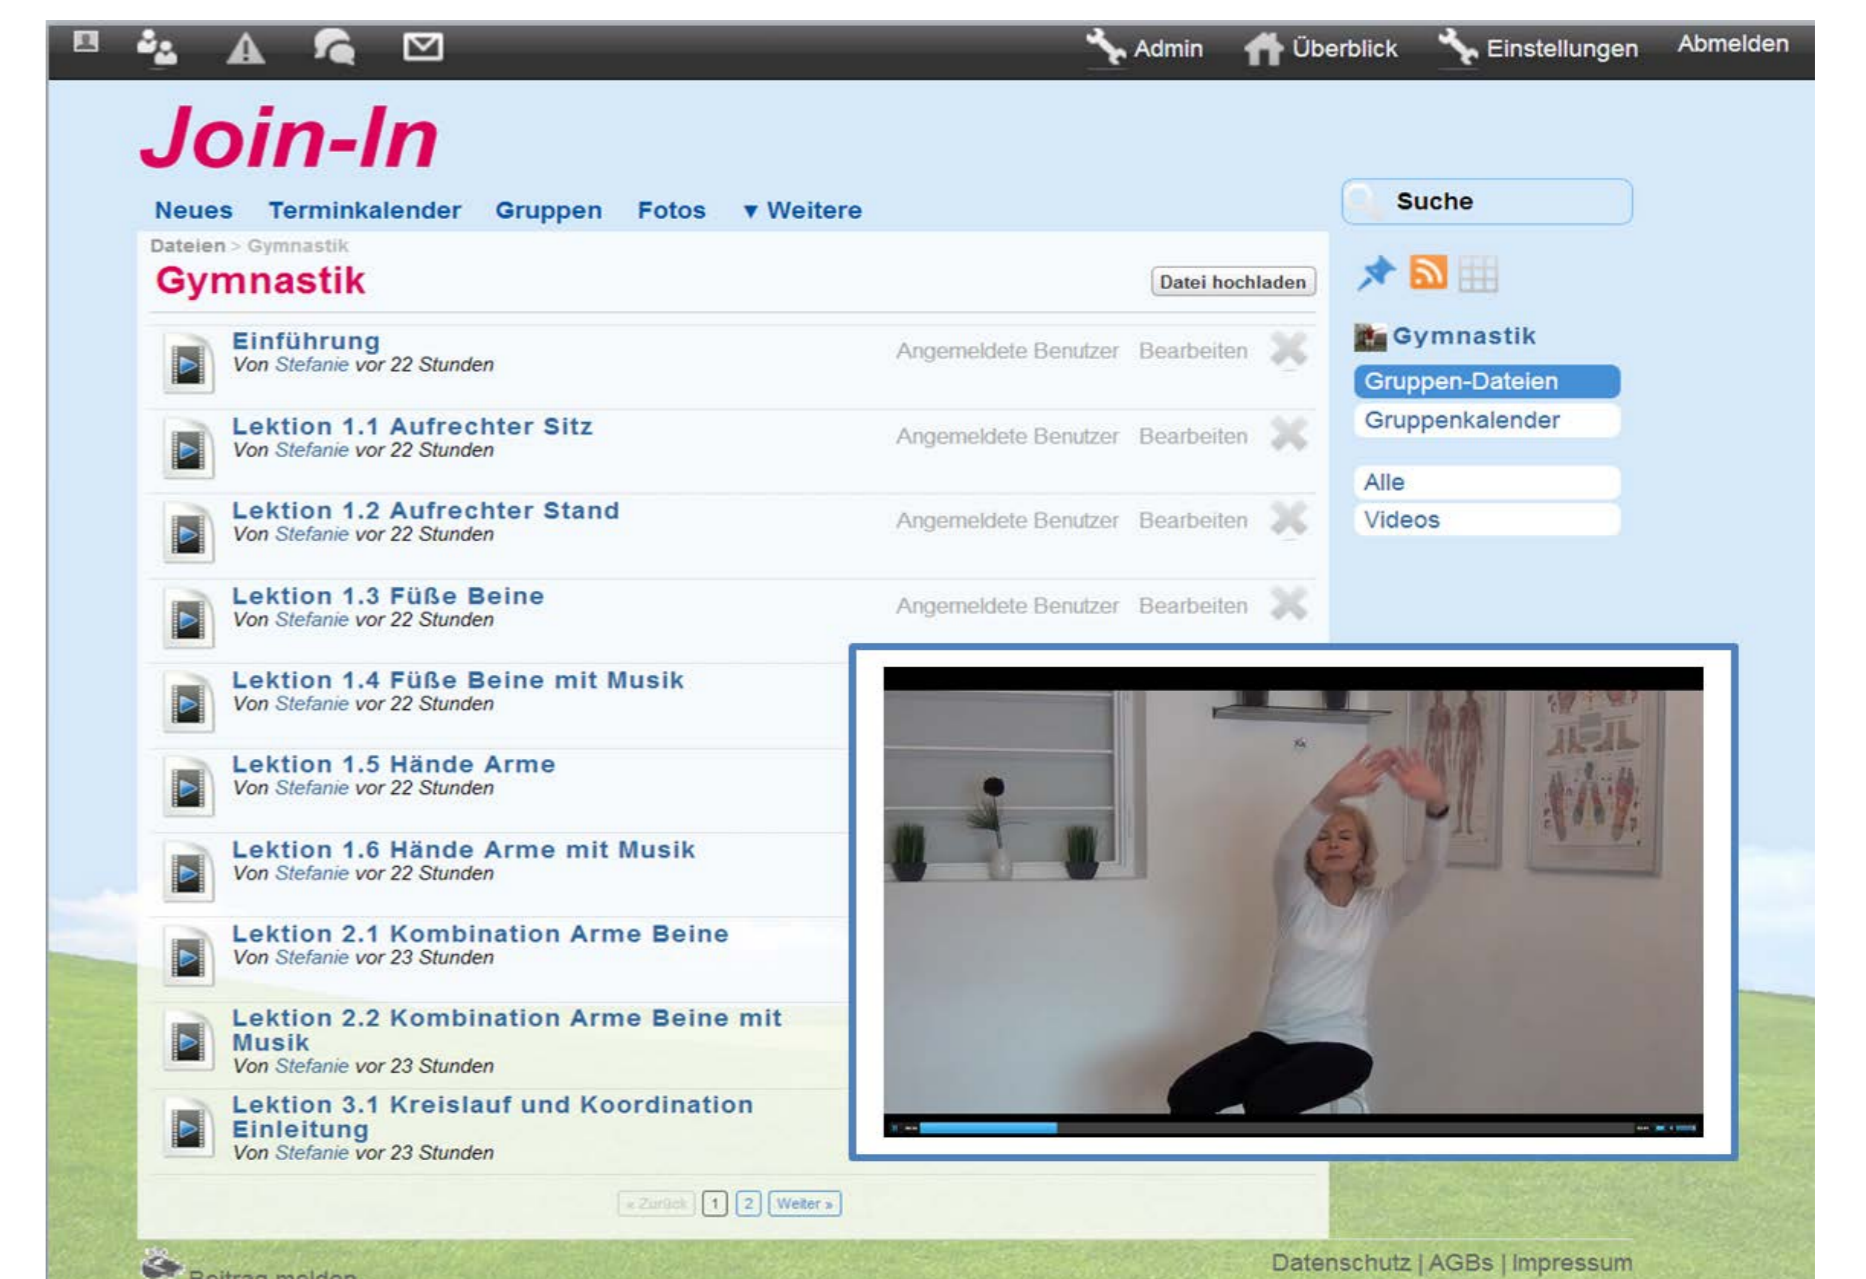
Admin Überblick Einstellungen Abmelden

Join-In

Neues Terminkalender Gruppen Fotos ▾ Weitere

Suche

Dateien > Gymnastik

Gymnastik

Datei hochladen

Einführung
Von Stefanie vor 22 Stunden
Angemeldete Benutzer Bearbeiten

Lektion 1.1 Aufrechter Sitz
Von Stefanie vor 22 Stunden
Angemeldete Benutzer Bearbeiten

Lektion 1.2 Aufrechter Stand
Von Stefanie vor 22 Stunden
Angemeldete Benutzer Bearbeiten

Lektion 1.3 Füße Beine
Von Stefanie vor 22 Stunden
Angemeldete Benutzer Bearbeiten

Lektion 1.4 Füße Beine mit Musik
Von Stefanie vor 22 Stunden

Lektion 1.5 Hände Arme
Von Stefanie vor 22 Stunden

Lektion 1.6 Hände Arme mit Musik
Von Stefanie vor 22 Stunden

Lektion 2.1 Kombination Arme Beine
Von Stefanie vor 23 Stunden

Lektion 2.2 Kombination Arme Beine mit Musik
Von Stefanie vor 23 Stunden

Lektion 3.1 Kreislauf und Koordination Einleitung
Von Stefanie vor 23 Stunden

« Zurück 1 2 Weiter »

Gymnastik
Gruppen-Dateien
Gruppenkalender
Alle
Videos

Beitrag melden

Datenschutz | AGBs | Impressum